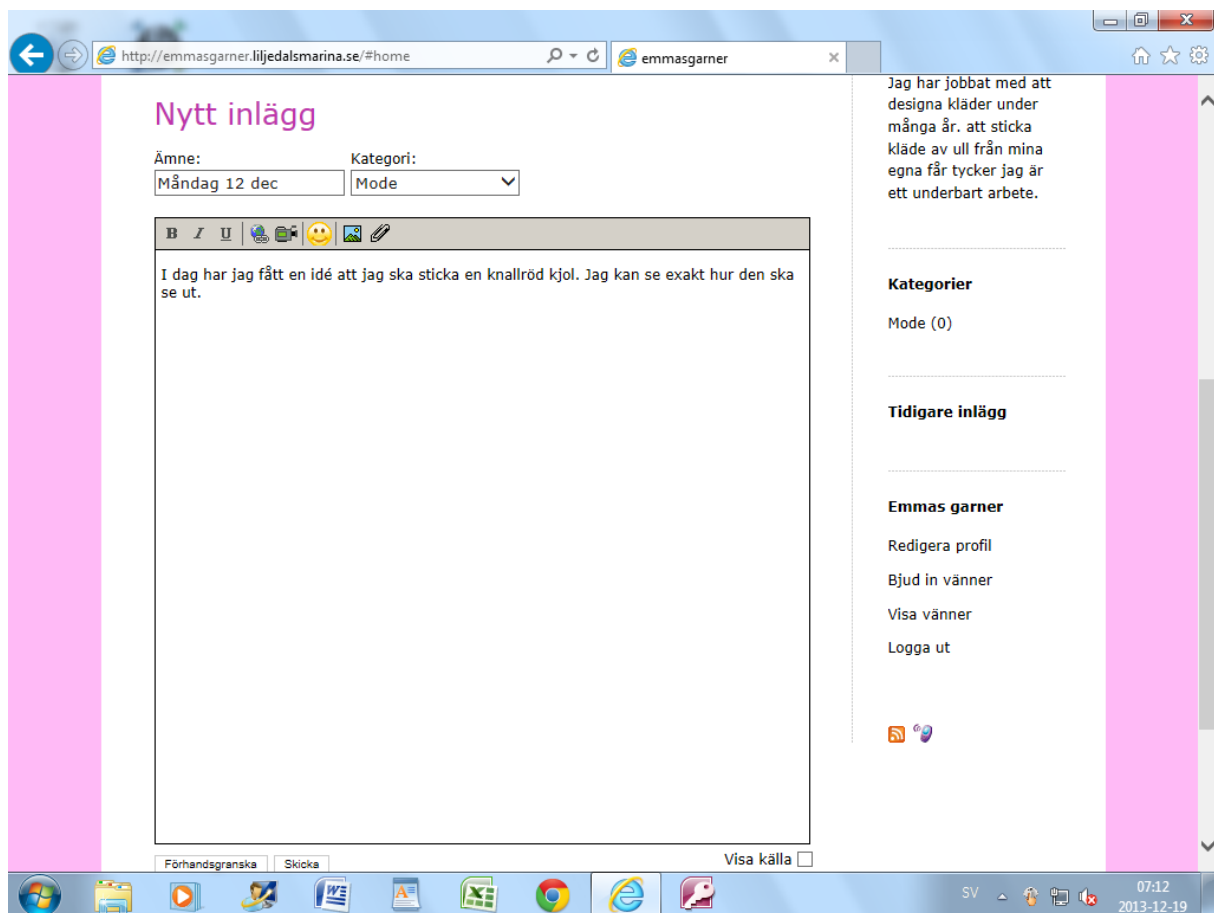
http://emmasgarner.liljedalsmarina.se/#home

emmasgarner

Nytt inlägg

Ämne:
Måndag 12 dec

Kategori:
Mode

B I U

I dag har jag fått en idé att jag ska sticka en knallröd kjol. Jag kan se exakt hur den ska se ut.

Förhandsgranska Skicka

Visa källa

Jag har jobbat med att designa kläder under många år. att sticka kläde av ull från mina egna får tycker jag är ett underbart arbete.

Kategorier

Mode (0)

Tidigare inlägg

Emmas garner

Redigera profil

Bjud in vänner

Visa vänner

Logga ut

SV

07:12
2013-12-19